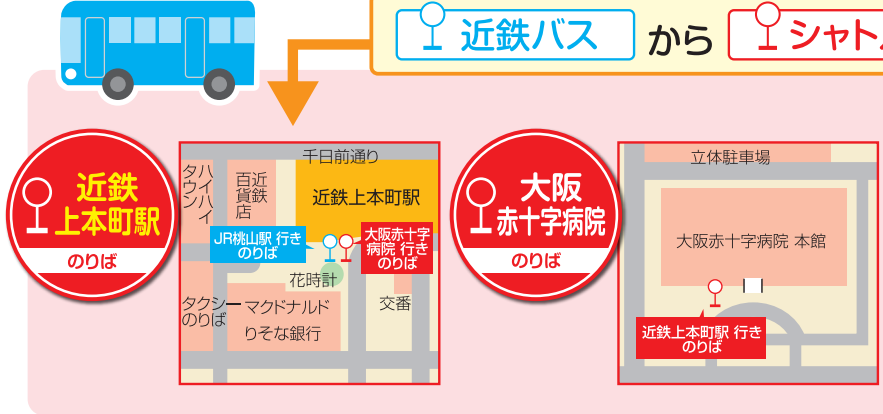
近鉄バス から シャト

近鉄
上本町駅
のりば

千日前通り
タイハ ンイ
百貨 近鉄 店
近鉄上本町駅
JR桃山駅 行き
のりば
大阪赤十字
病院 行き
のりば
花時計
タクシー
のりば
マクドナルド
りそな銀行
交番

大阪
赤十字病院
のりば

立体駐車場
大阪赤十字病院 本館
近鉄上本町駅 行き
のりば